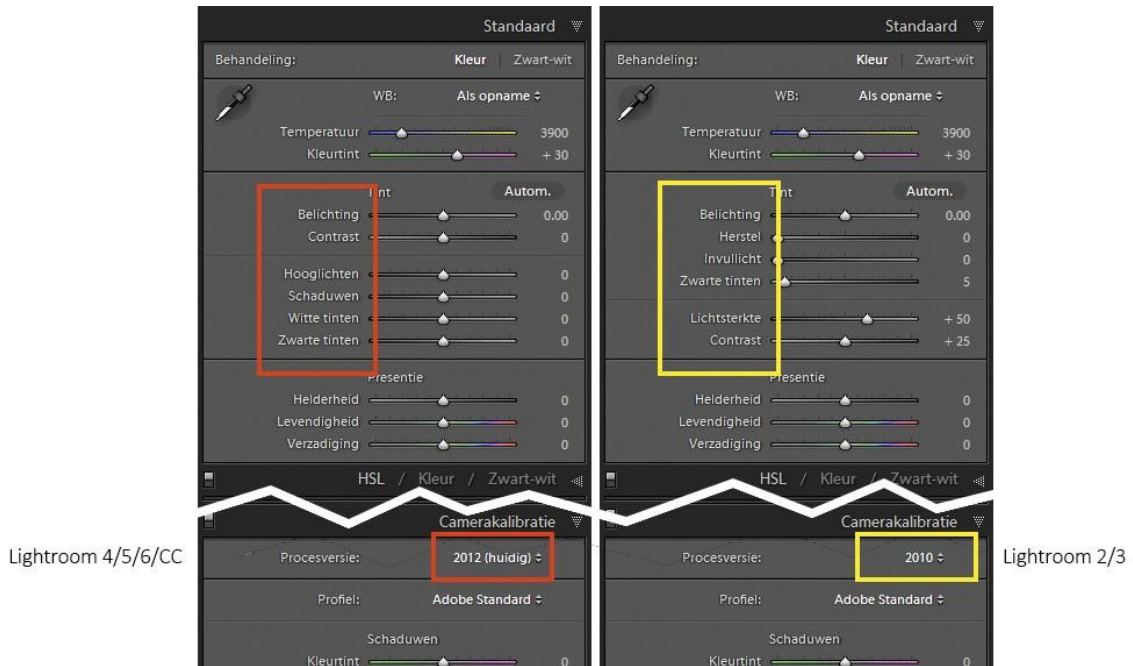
Standaard

Behandeling: Kleur | Zwart-wit

WB: Als opname ÷

Temperatuur 3900
Kleurtint + 30

Tint Autom.

Belichting 0.00
Contrast 0

Hooglichten 0
Schaduwen 0
Witte tinten 0
Zwarte tinten 0

Presentie

Helderheid 0
Levendigheid 0
Verzadiging 0

HSL / Kleur / Zwart-wit

Camerakalibratie

Lightroom 4/5/6/CC

Procesversie: 2012 (huidig) ÷

Profiel: Adobe Standard ÷

Schaduwen

Kleurtint 0

Standaard

Behandeling: Kleur | Zwart-wit

WB: Als opname ÷

Temperatuur 3900
Kleurtint + 30

Tint Autom.

Belichting 0.00
Herstel 0
Invullicht 0
Zwarte tinten 5

Lichtsterkte + 50
Contrast + 25

Presentie

Helderheid 0
Levendigheid 0
Verzadiging 0

HSL / Kleur / Zwart-wit

Camerakalibratie

Procesversie: 2010 ÷

Lightroom 2/3

Profiel: Adobe Standard ÷

Schaduwen

Kleurtint 0